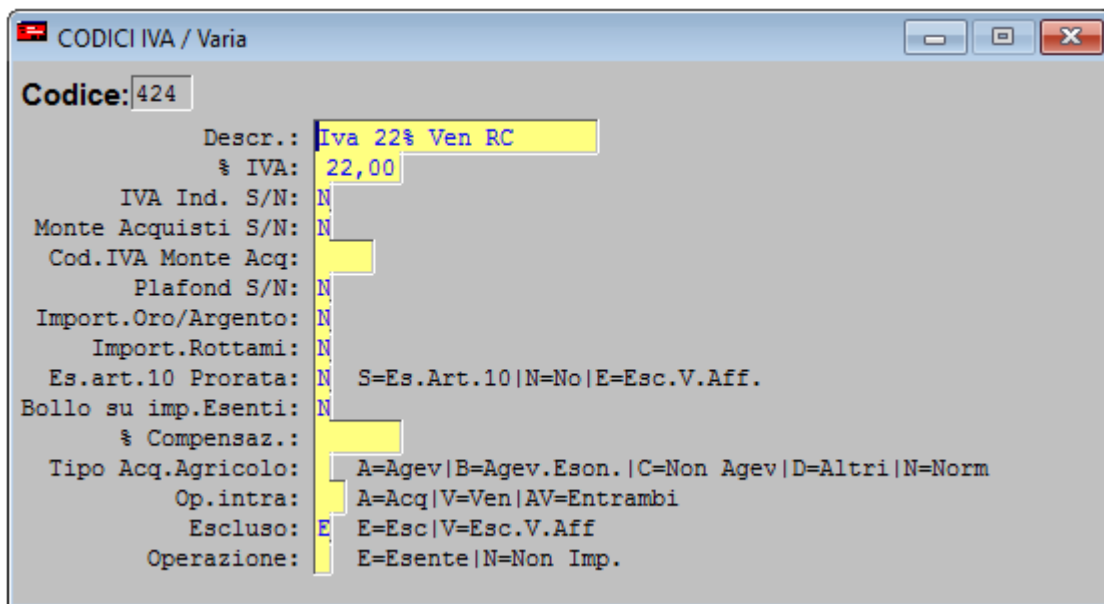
CODICI IVA / Varia

Codice: 424

Descr.: Iva 22% Ven RC
% IVA: 22,00
IVA Ind. S/N: N
Monte Acquisti S/N: N
Cod.IVA Monte Acq:
Plafond S/N: N
Import.Oro/Argento: N
Import.Rottami: N
Es.art.10 Prorata: N S=Es.Art.10|N=No|E=Esc.V.Aff.
Bollo su imp.Esenti: N
% Compensaz.:
Tipo Acq.Agricolo: A=Agev|B=Agev.Eson.|C=Non Agev|D=Altri|N=Norm
Op.intra: A=Acq|V=Ven|AV=Entrambi
Escluso: E E=Esc|V=Esc.V.Aff
Operazione: E=Esente|N=Non Imp.